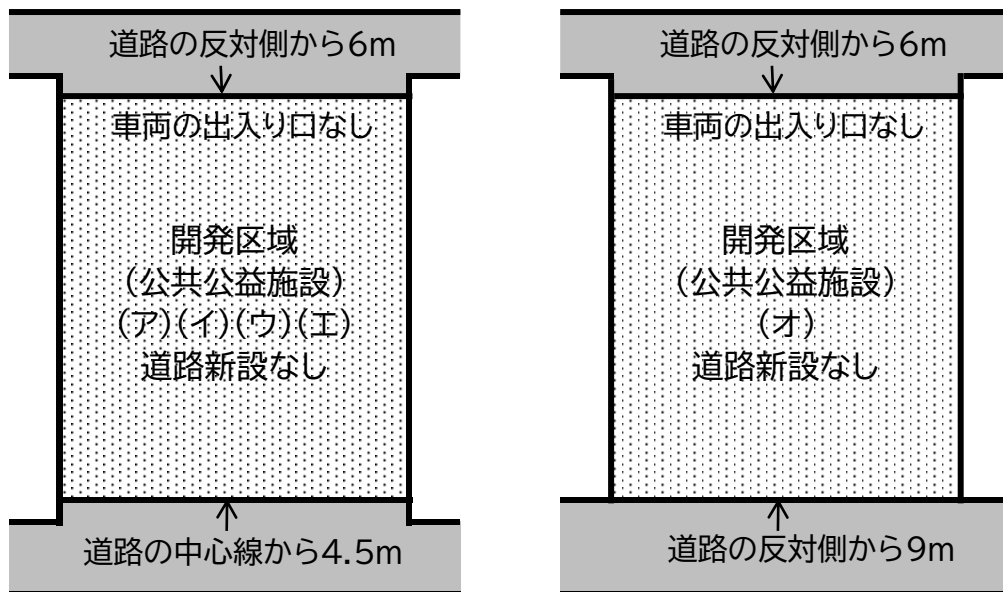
道路の反対側から6m

車両の出入り口なし

開発区域
(公共公益施設)
(ア)(イ)(ウ)(エ)
道路新設なし

道路の中心線から4.5m

道路の反対側から6m

車両の出入り口なし

開発区域
(公共公益施設)
(オ)
道路新設なし

道路の反対側から9m